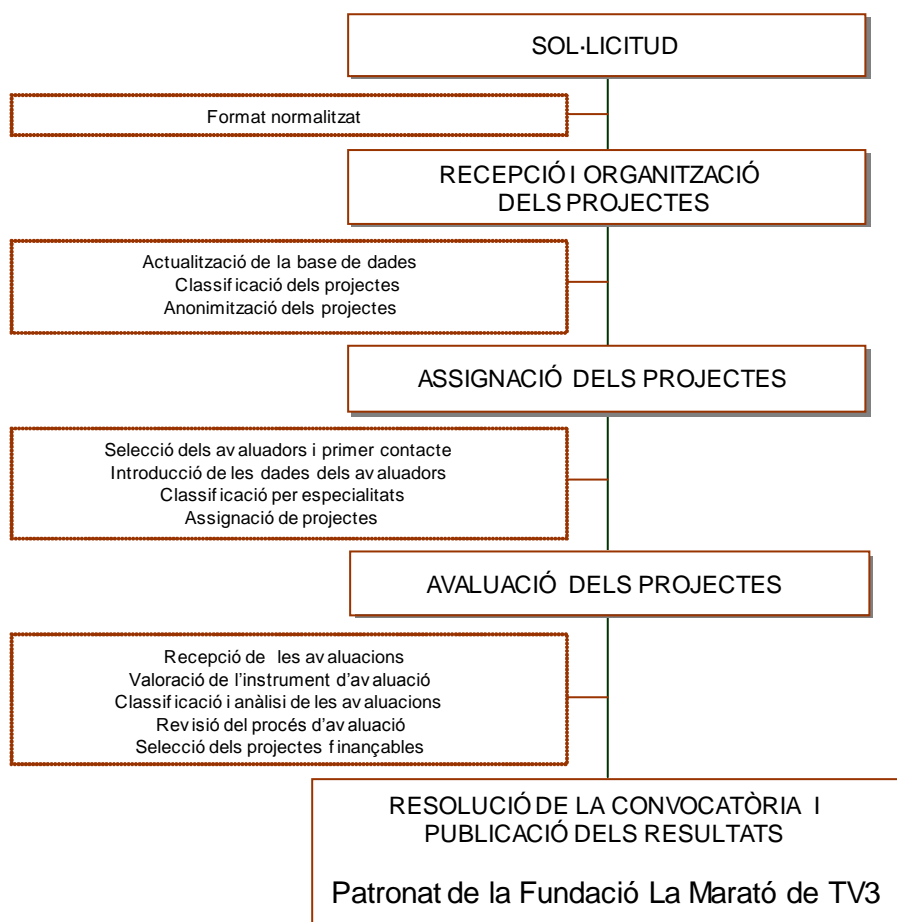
SOL·LICITUD

Format normalitzat

RECEPCIÓ I ORGANITZACIÓ DELS PROJECTES

Actualització de la base de dades
Classificació dels projectes
Anonimització dels projectes

ASSIGNACIÓ DELS PROJECTES

Selecció dels avaluadors i primer contacte
Introducció de les dades dels avaluadors
Classificació per especialitats
Assignació de projectes

AVALUACIÓ DELS PROJECTES

Recepció de les avaluacions
Valoració de l'instrument d'avaluació
Classificació i anàlisi de les avaluacions
Revisió del procés d'avaluació
Selecció dels projectes finançables

RESOLUCIÓ DE LA CONVOCATÒRIA I PUBLICACIÓ DELS RESULTATS

Patronat de la Fundació La Marató de TV3